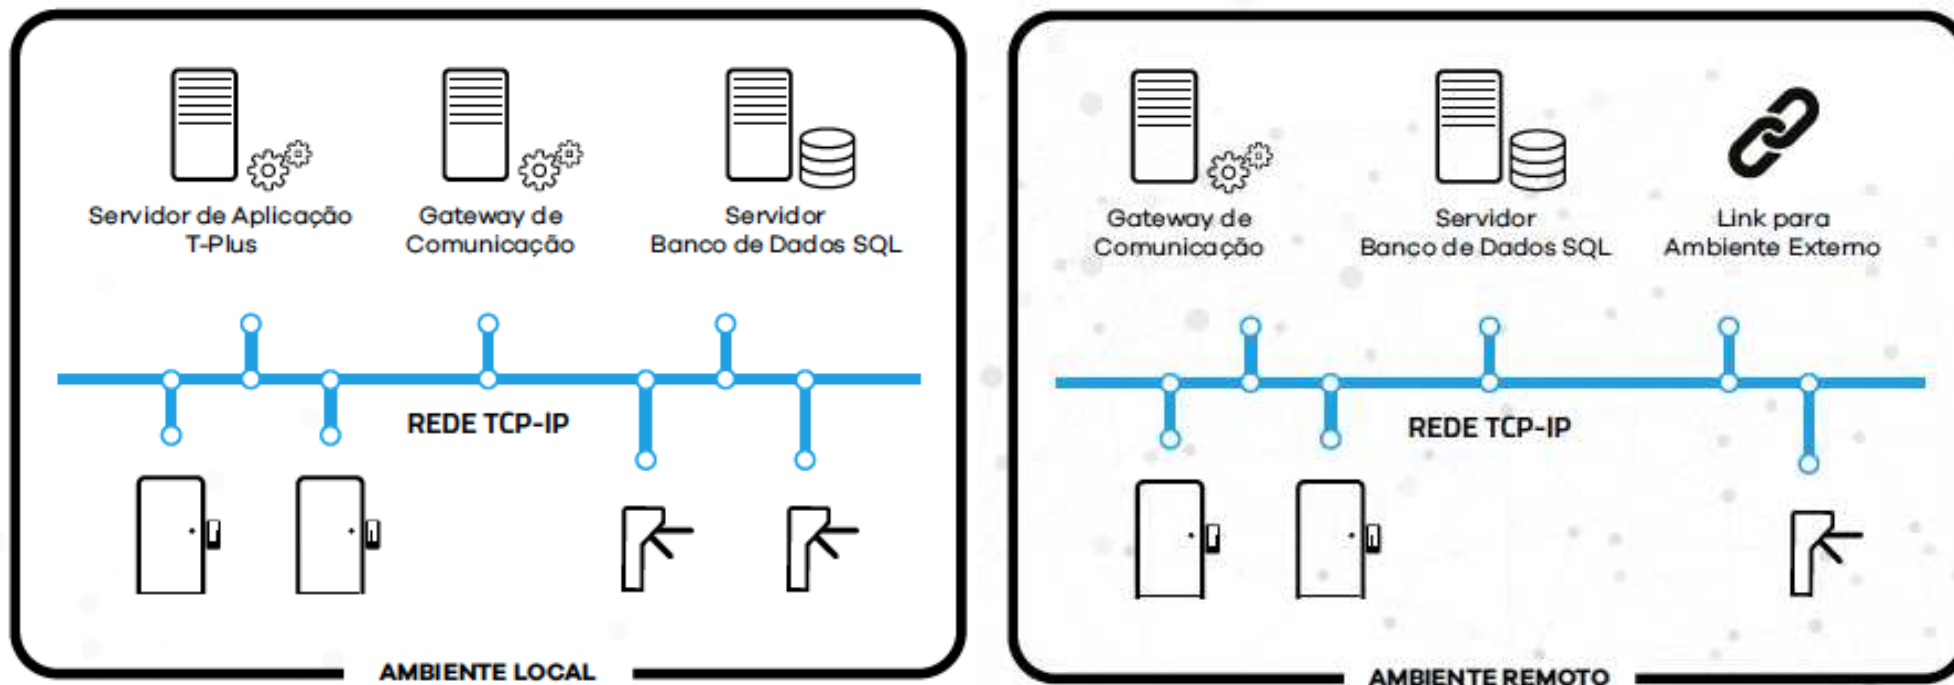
Servidor de Aplicação T-Plus

Gateway de Comunicação

Servidor Banco de Dados SQL

REDE TCP-IP

AMBIENTE LOCAL

Gateway de Comunicação

Servidor Banco de Dados SQL

Link para Ambiente Externo

REDE TCP-IP

AMBIENTE REMOTO